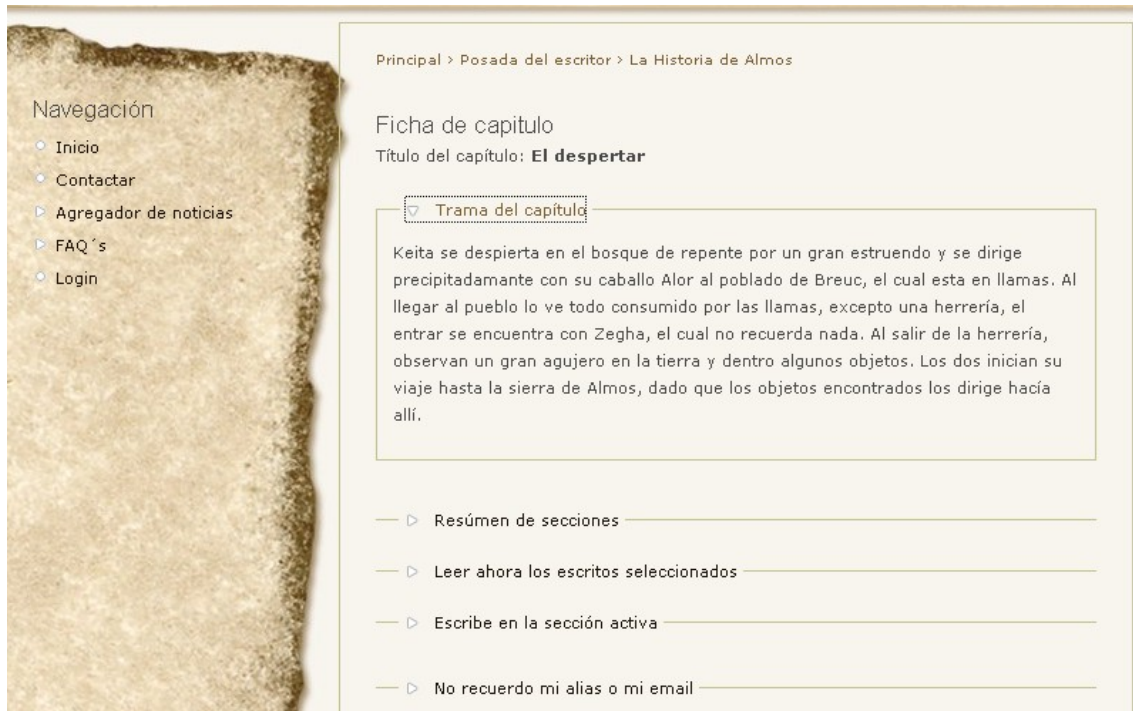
Navegación
Inicio
Contactar
Agregador de noticias
FAQ´s
Login

Principal › Posada del escritor › La Historia de Almos

Ficha de capitulo
Título del capítulo: **El despertar**

Trama del capítulo

Keita se despierta en el bosque de repente por un gran estruendo y se dirige precipitadamante con su caballo Alor al poblado de Breuc, el cual esta en llamas. Al llegar al pueblo lo ve todo consumido por las llamas, excepto una herrería, el entrar se encuentra con Zegha, el cual no recuerda nada. Al salir de la herrería, observan un gran agujero en la tierra y dentro algunos objetos. Los dos inician su viaje hasta la sierra de Almos, dado que los objetos encontrados los dirige hacía allí.

Resúmen de secciones

Leer ahora los escritos seleccionados

Escribe en la sección activa

No recuerdo mi alias o mi email